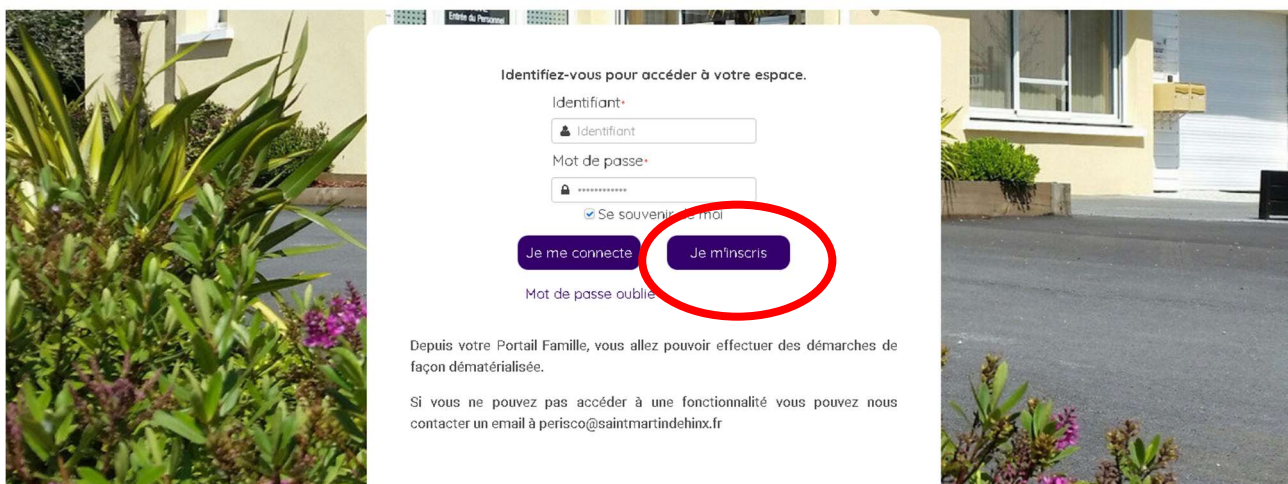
Entrée du Personnel

Identifiez-vous pour accéder à votre espace.

Identifiant*

Identifiant

Mot de passe*

••••••••••••

Se souvenir de moi

Je me connecte

Je m'inscris

Mot de passe oublié

Depuis votre Portail Famille, vous allez pouvoir effectuer des démarches de façon dématérialisée.

Si vous ne pouvez pas accéder à une fonctionnalité vous pouvez nous contacter un email à perisco@saintmartindehinx.fr